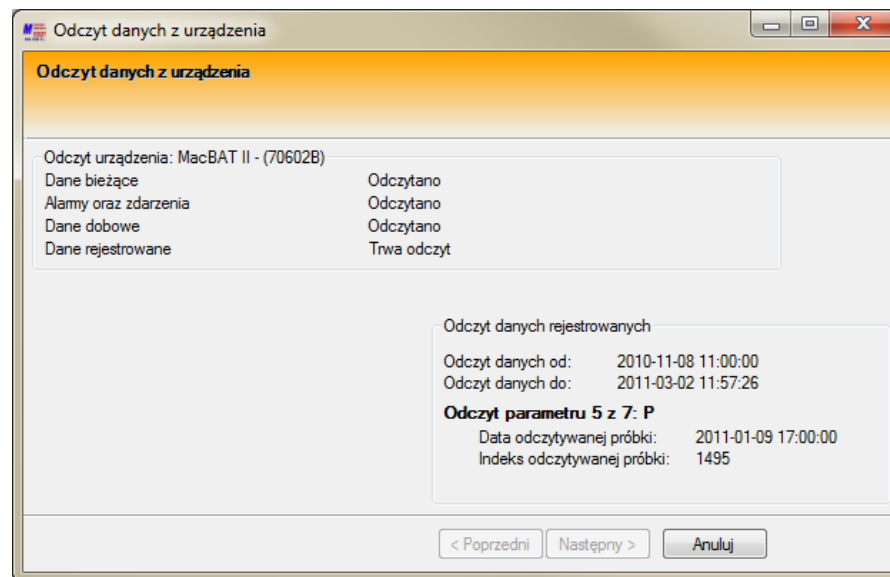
Odczyt danych z urządzenia

Odczyt danych z urządzenia

Odczyt urządzenia: MacBAT II - (70602B)

| | |
|---|---|
| Dane bieżące | Odczytano |
| Alarmy oraz zdarzenia | Odczytano |
| Dane dobowe | Odczytano |
| Dane rejestrowane | Trwa odczyt |

Odczyt danych rejestrowanych

Odczyt danych od: 2010-11-08 11:00:00
Odczyt danych do: 2011-03-02 11:57:26

**Odczyt parametru 5 z 7: P**

Data odczytywanej próbki: 2011-01-09 17:00:00
Indeks odczytywanej próbki: 1495

< Poprzedni Następny > Anuluj